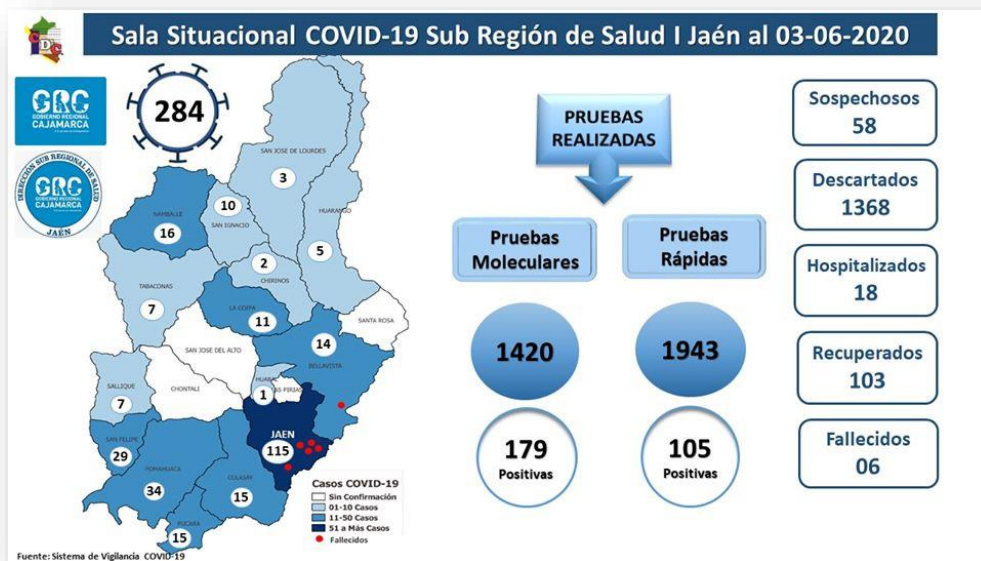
Sala Situacional COVID-19 Sub Región de Salud I Jaén al 03-06-2020

GRC GOBIERNO REGIONAL CAJAMARCA

DIRECCIÓN SUB REGIONAL DE SALUD GRC GOBIERNO REGIONAL CAJAMARCA JAÉN

284

SAN JOSE DE LOURDES 3
NAMBALLE 16
10
SAN IGNACIO
HUARANGO 5
2
CHIRINOS
TABACONAS 7
LA COIPA 11
SANTA ROSA
14
BELLAVISTA
SAN JOSE DEL ALTO
CHONTALI
HUABAL
LAS PIRIAS
1
SALLIQUE 7
JAEN 115
SAN FELIPE 29
POMAHUACA 34
COLASAY 15
PUCARA 15

Casos COVID-19
Sin Confirmación
01-10 Casos
11-50 Casos
51 a Más Casos
Fallecidos

PRUEBAS REALIZADAS

Pruebas Moleculares
Pruebas Rápidas

1420
1943

179 Positivas
105 Positivas

Sospechosos 58
Descartados 1368
Hospitalizados 18
Recuperados 103
Fallecidos 06

Fuente: Sistema de Vigilancia COVID-19